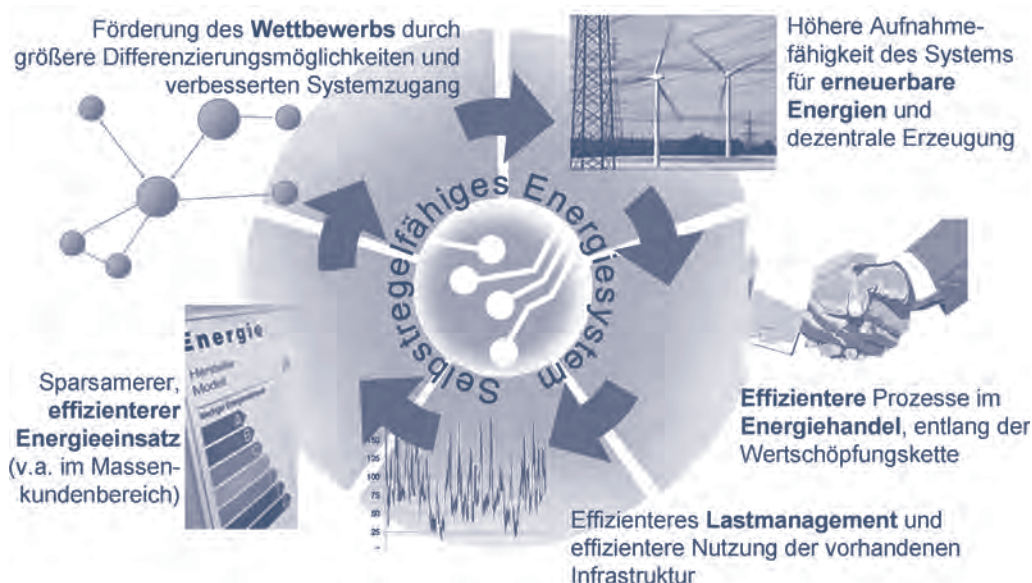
Förderung des Wettbewerbs durch größere Differenzierungsmöglichkeiten und verbesserten Systemzugang

Höhere Aufnahmefähigkeit des Systems für erneuerbare Energien und dezentrale Erzeugung

Selbstregelfähiges Energiesystem

Energie
Hersteller
Modell

Sparsamerer, effizienterer Energieeinsatz (v.a. im Massenkundenbereich)

Effizientere Prozesse im Energiehandel, entlang der Wertschöpfungskette

150
125
100
75
50
25

Effizienteres Lastmanagement und effizientere Nutzung der vorhandenen Infrastruktur